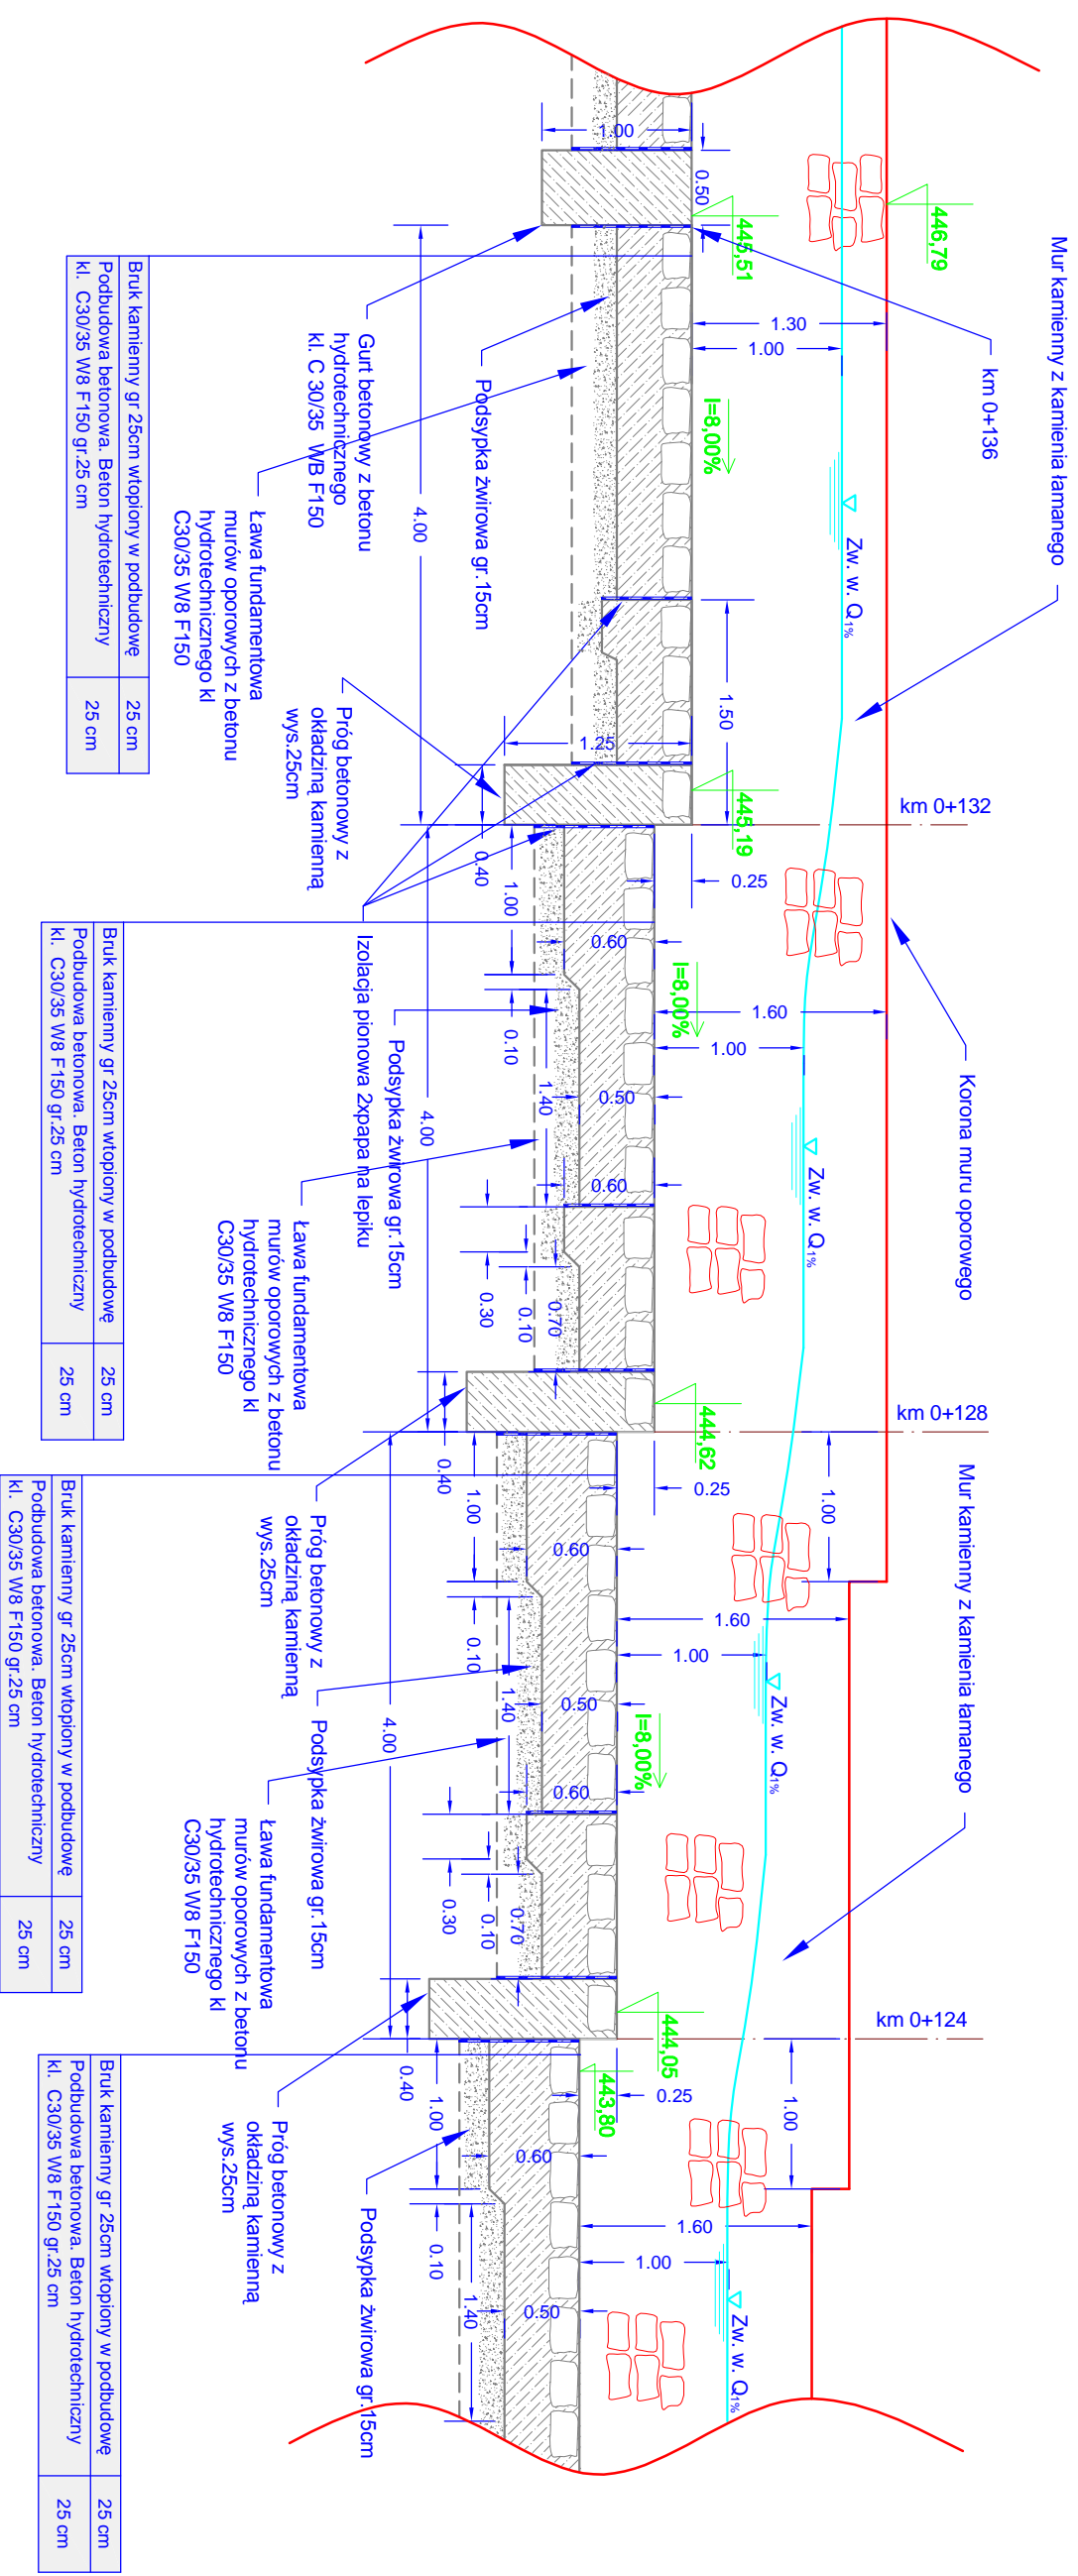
Mur kamienny z kamienia łamanego
446,79
km 0+136
445,51
1.00
0.50
1.30
1.00
Gurt betonowy z betonu hydrotechnicznego kl. C 30/35 W8 F150
Podsypka żwirowa gr. 15cm
Ława fundamentowa murów oporowych z betonu hydrotechnicznego kl C30/35 W8 F150
Bruk kamienny gr 25cm wtopiony w podbudowę | 25 cm
Podbudowa betonowa. Beton hydrotechniczny kl. C30/35 W8 F150 gr.25 cm | 25 cm
4.00
I=8,00%
Zw. w. $Q_{1\%}$
1.50
1.25
Próg betonowy z okładziną kamienną wys.25cm
km 0+132
445,19
0.40
0.25
1.00
Izolacja pionowa 2xpapa na lepiku
0.60
I=8,00%
1.60
1.00
Korona muru oporowego
0.10
1.40
0.50
Podsypka żwirowa gr.15cm
4.00
Zw. w. $Q_{1\%}$
0.60
Ława fundamentowa murów oporowych z betonu hydrotechnicznego kl C30/35 W8 F150
0.30
0.10
0.70
Bruk kamienny gr 25cm wtopiony w podbudowę | 25 cm
Podbudowa betonowa. Beton hydrotechniczny kl. C30/35 W8 F150 gr.25 cm | 25 cm
km 0+128
444,62
0.40
0.25
1.00
1.00
Mur kamienny z kamienia łamanego
0.60
Próg betonowy z okładziną kamienną wys.25cm
1.60
1.00
0.10
1.40
0.50
Zw. w. $Q_{1\%}$
4.00
Podsypka żwirowa gr.15cm
I=8,00%
0.60
Ława fundamentowa murów oporowych z betonu hydrotechnicznego kl C30/35 W8 F150
0.30
0.10
0.70
Bruk kamienny gr 25cm wtopiony w podbudowę | 25 cm
Podbudowa betonowa. Beton hydrotechniczny kl. C30/35 W8 F150 gr.25 cm | 25 cm
km 0+124
444,05
0.40
443,80
0.25
1.00
1.00
Próg betonowy z okładziną kamienną wys.25cm
0.60
1.60
1.00
0.10
1.40
0.50
Podsypka żwirowa gr.15cm
Zw. w. $Q_{1\%}$
Bruk kamienny gr 25cm wtopiony w podbudowę | 25 cm
Podbudowa betonowa. Beton hydrotechniczny kl. C30/35 W8 F150 gr.25 cm | 25 cm